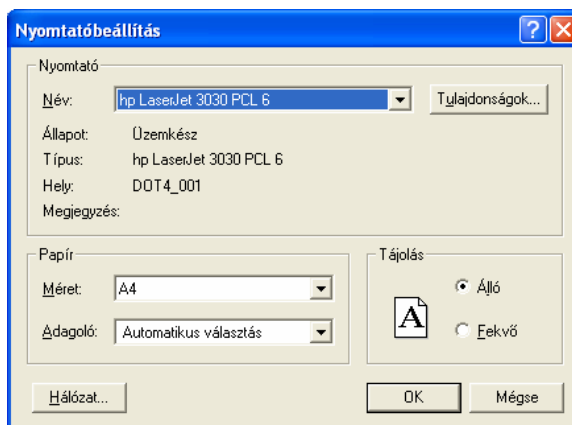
Nyomtatóbeállítás

?

Nyomtató

Név: hp LaserJet 3030 PCL 6

Tulajdonságok...

Állapot: Üzemkész

Típus: hp LaserJet 3030 PCL 6

Hely: DOT4_001

Megjegyzés:

Papír

Méret: A4

Adagoló: Automatikus választás

Tájolás

A

Álló

Fekvő

Hálózat...

OK

Mégse